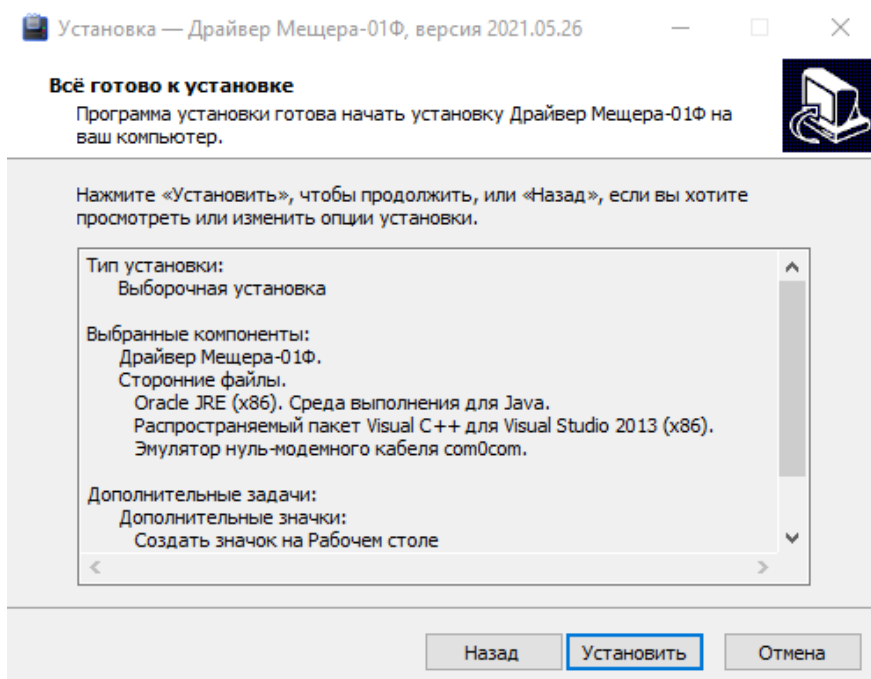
Установка — Драйвер Мещера-01Ф, версия 2021.05.26

Всё готово к установке
Программа установки готова начать установку Драйвер Мещера-01Ф на ваш компьютер.

Нажмите «Установить», чтобы продолжить, или «Назад», если вы хотите просмотреть или изменить опции установки.

Тип установки:
Выборочная установка

Выбранные компоненты:
Драйвер Мещера-01Ф.
Сторонние файлы.
Oracle JRE (x86). Среда выполнения для Java.
Распространяемый пакет Visual C++ для Visual Studio 2013 (x86).
Эмулятор нуль-модемного кабеля com0com.

Дополнительные задачи:
Дополнительные значки:
Создать значок на Рабочем столе

Назад
Установить
Отмена